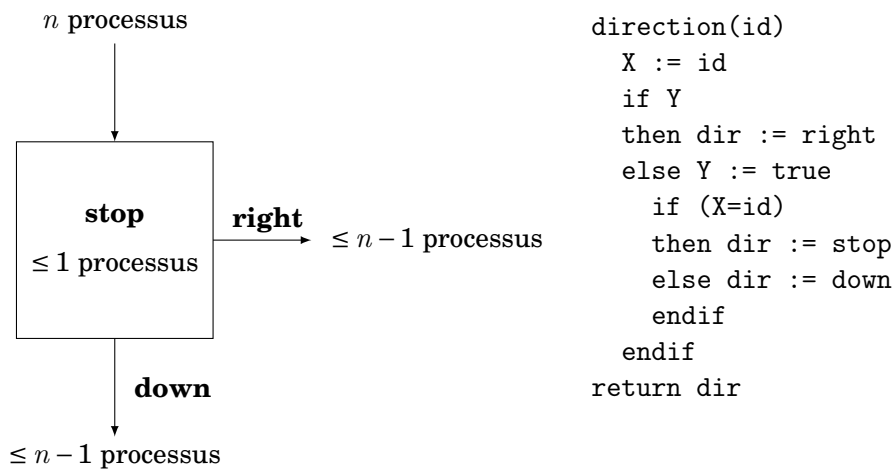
$n$ processus

**stop**
$\leq 1$ processus

**right**
$\leq n-1$ processus

**down**
$\leq n-1$ processus

```
direction(id)
  X := id
  if Y
  then dir := right
  else Y := true
    if (X=id)
    then dir := stop
    else dir := down
    endif
  endif
return dir
```